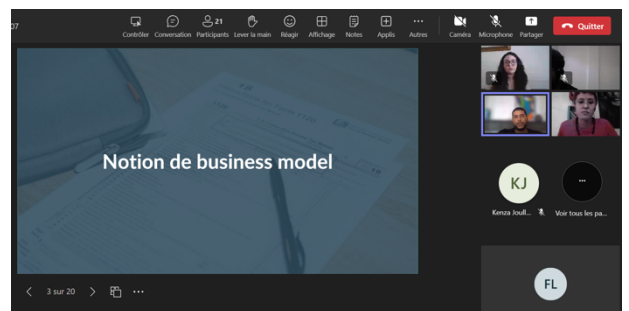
07

Contrôler Conversation 21 Participants Lever la main Réagir Affichage Notes Applis Autres Caméra Microphone Partager Quitter

Notion de business model

3 sur 20

KJ
Kenza Joull...

Voir tous les pa...

FL